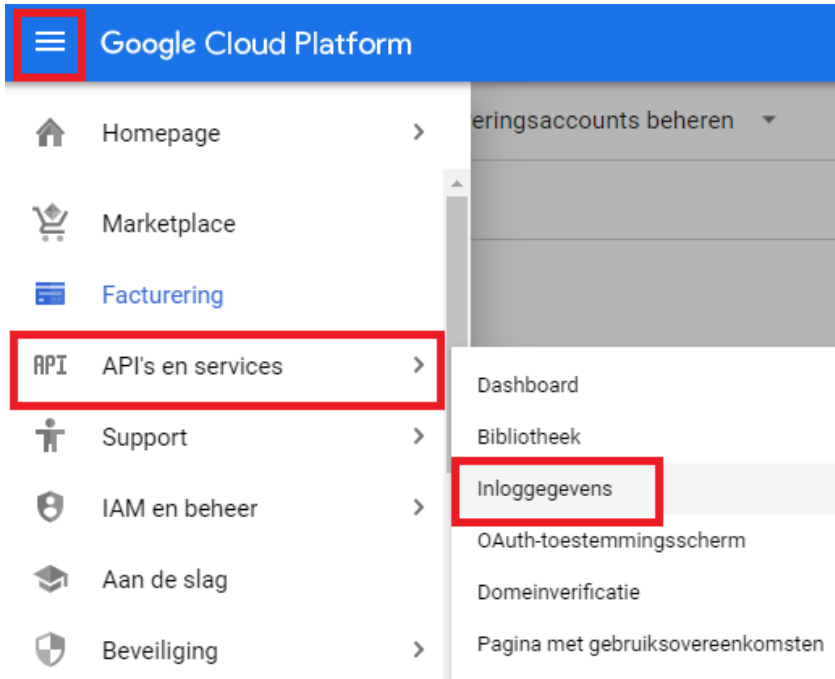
Google Cloud Platform

eringsaccounts beheren

Homepage

Marketplace

Facturering

API

API's en services

Support

IAM en beheer

Aan de slag

Beveiliging

Dashboard

Bibliotheek

Inloggegevens

OAuth-toestemmingsscherm

Domeinverificatie

Pagina met gebruiksovereenkomsten